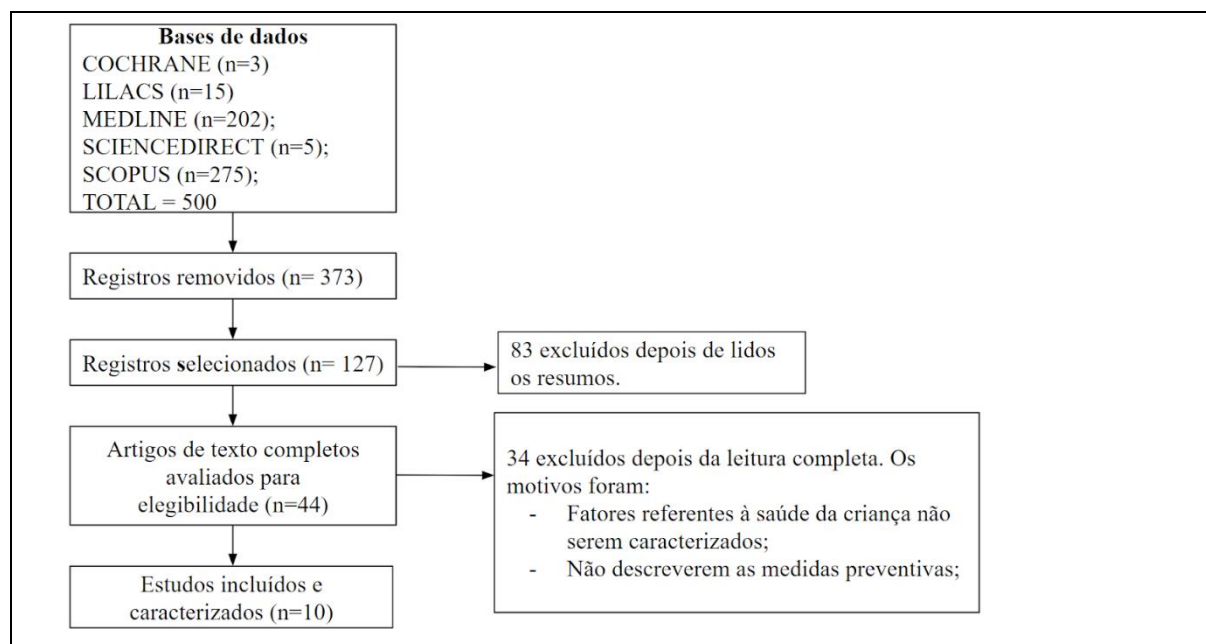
**Bases de dados**
COCHRANE (n=3)
LILACS (n=15)
MEDLINE (n=202);
SCIENCEDIRECT (n=5);
SCOPUS (n=275);
TOTAL = 500

Registros removidos (n= 373)

Registros selecionados (n= 127)

83 excluídos depois de lidos os resumos.

Artigos de texto completos avaliados para elegibilidade (n=44)

34 excluídos depois da leitura completa. Os motivos foram:
- Fatores referentes à saúde da criança não serem caracterizados;
- Não descreverem as medidas preventivas;

Estudos incluídos e caracterizados (n=10)